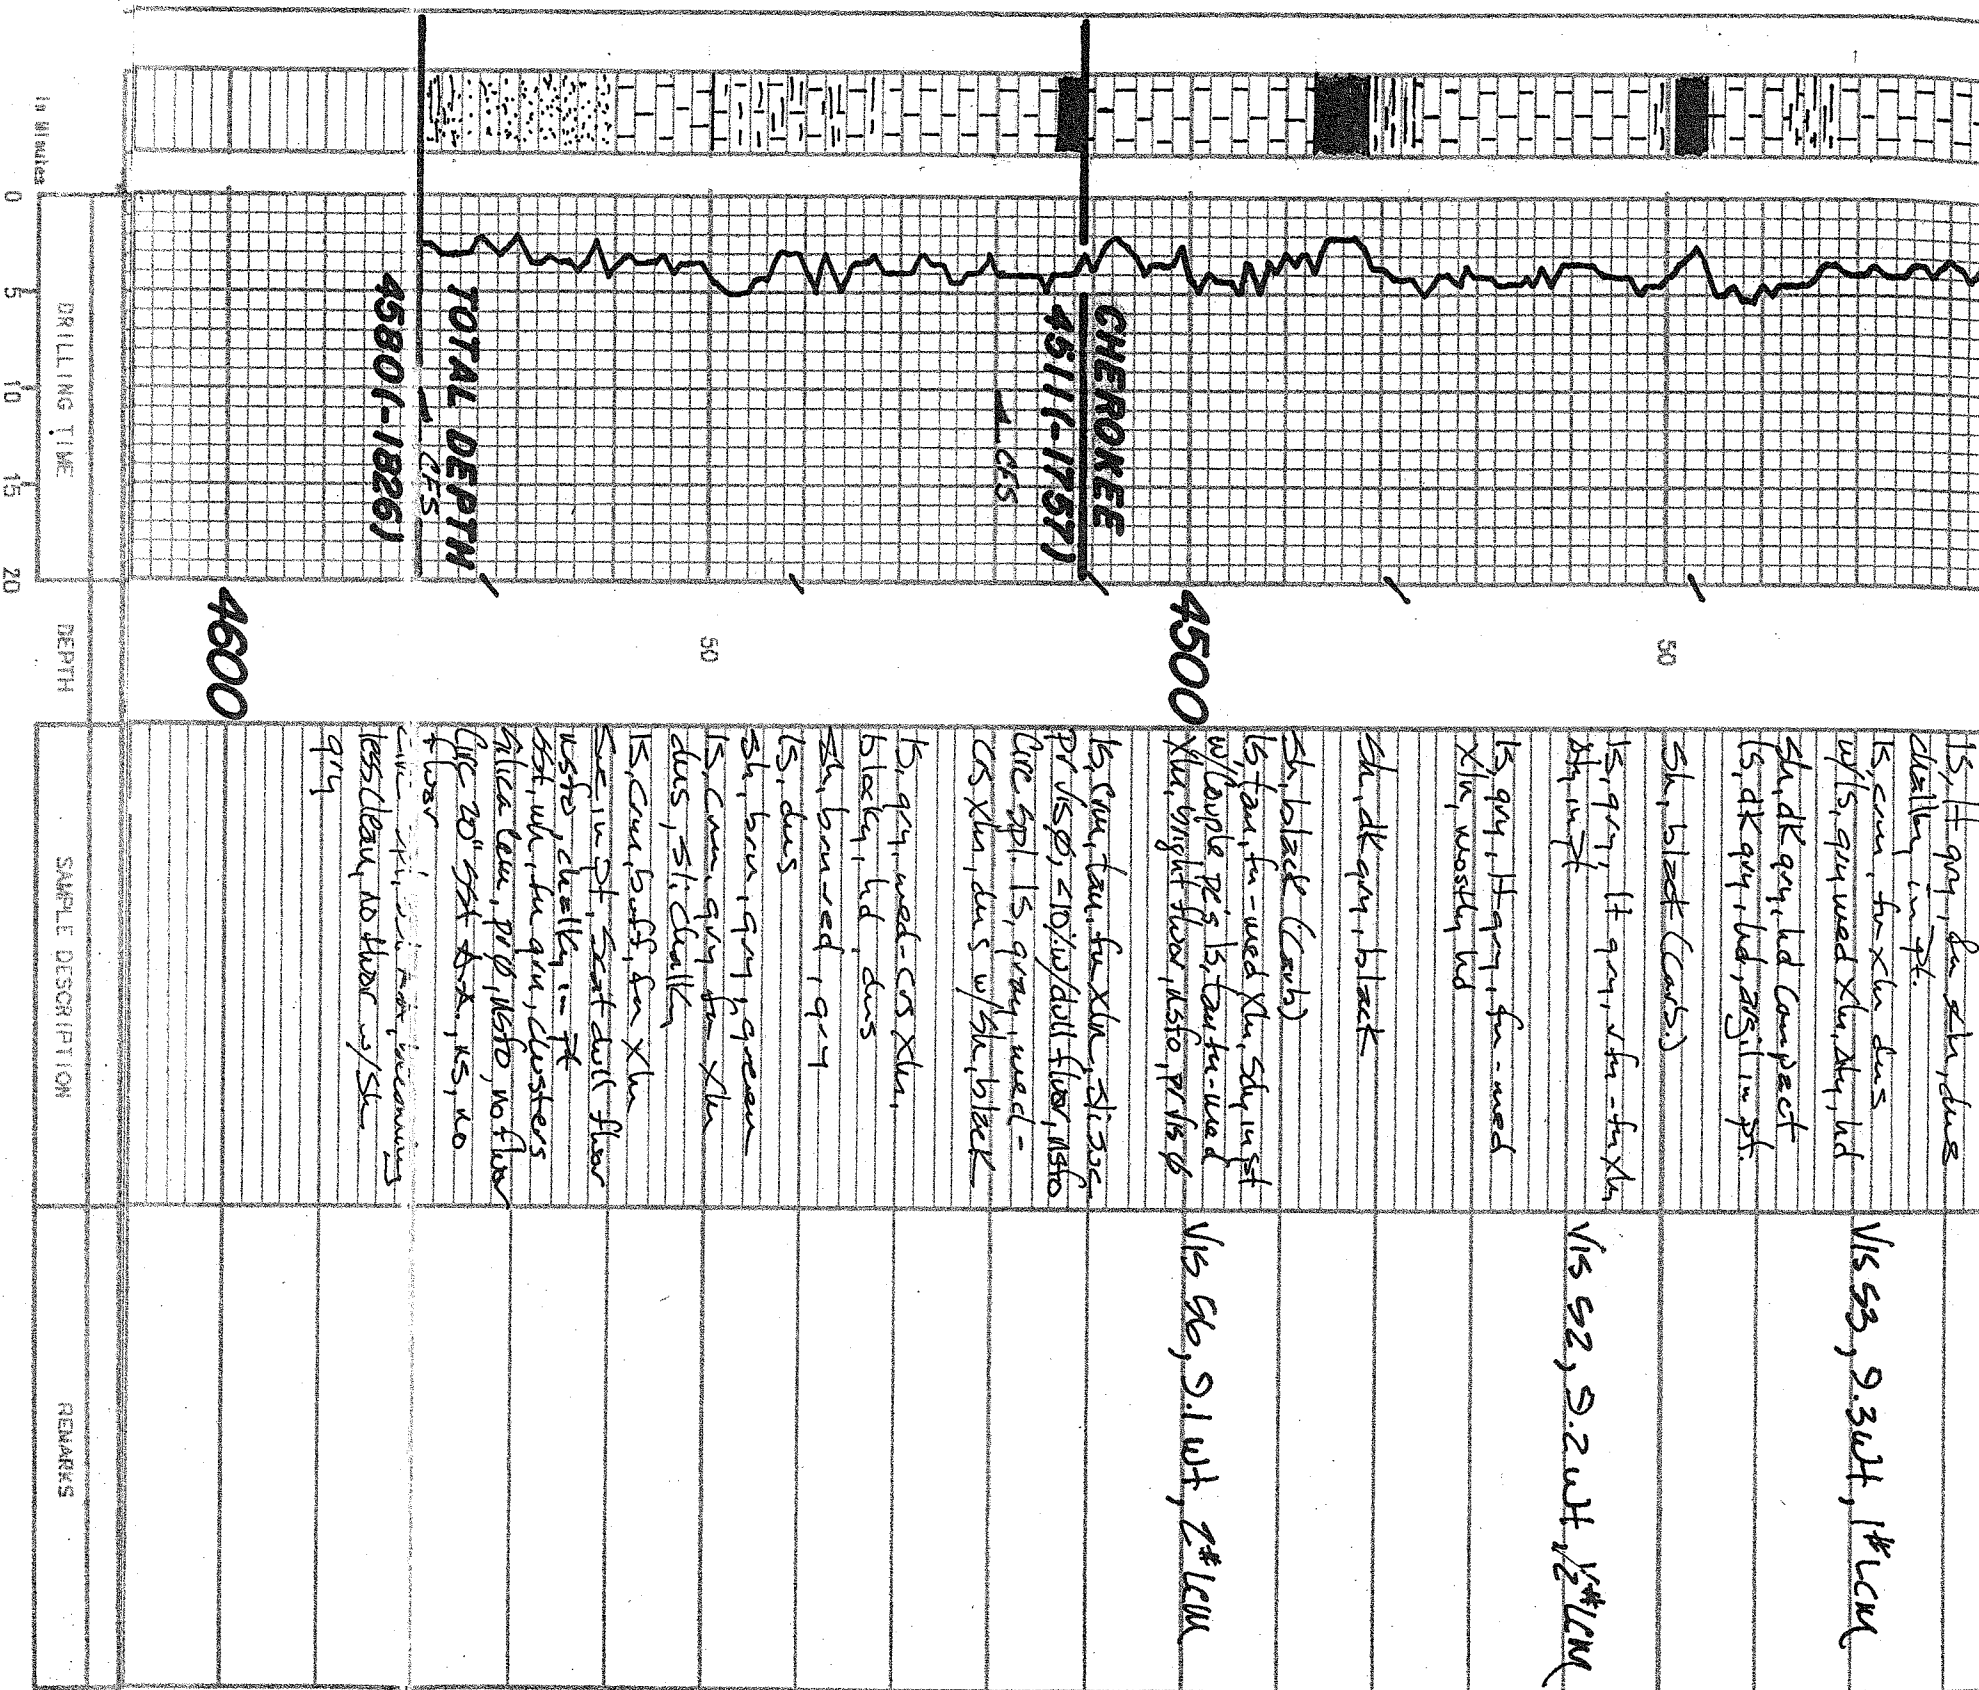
In Minutes
0
5
10
15
20
DRILLING TIME
DEPTH
SAMPLE DESCRIPTION
REMARKS

4600
4580(-1826)
TOTAL DEPTH
CFS
50
CFS
4511(-1757)
CHEROKEE
4500
50

ls, lt gry, fn xln, dns
chalky in pt.
ls, crm, fn xln dns
w/ls, gry wed xln, sty, hd
sh, dk gry, hd compact
ls, dk gry, hd, arg, in pt.
sh, black (carb)
ls, gry, lt gry, lt gry, xln - fn xln
sty in pt
ls, gry, lt gry, fn - med
xln, mostly hd
sh, dk gry, black
sh, black (carb)
ls, tan, fn - med xln, sty, in pt
w/couple pc's ls, tan fn - med
xln, bright fluor, nsfo
ls, crm, tan, fn xln, sl ssc,
pr vis φ, <10% w/dull fluor, nsfo
circ spl. ls, gray, med -
cs xln, dns w/sh, black
ls, gry, med - cs xln,
black, hd, dns
sh, brn - red, gry
ls, dns
sh, brn, gry, green
ls, crm, gry, fn xln
dns, sl chalky
ls, crm, buff, fn xln
sc in pt, sat dull fluor
nsfo, chalky in pt
sst, wh, fn grn, clusters
silica cem, pr φ, nsfo, no fluor
circ 30" sst a.a., ls, no
fluor
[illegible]
less clean, no fluor w/sh
gry

Vis 53, 9.3 wt, 1# LCM
Vis 52, 9.2 wt, 1/2# LCM
Vis 56, 9.1 wt, 2# LCM